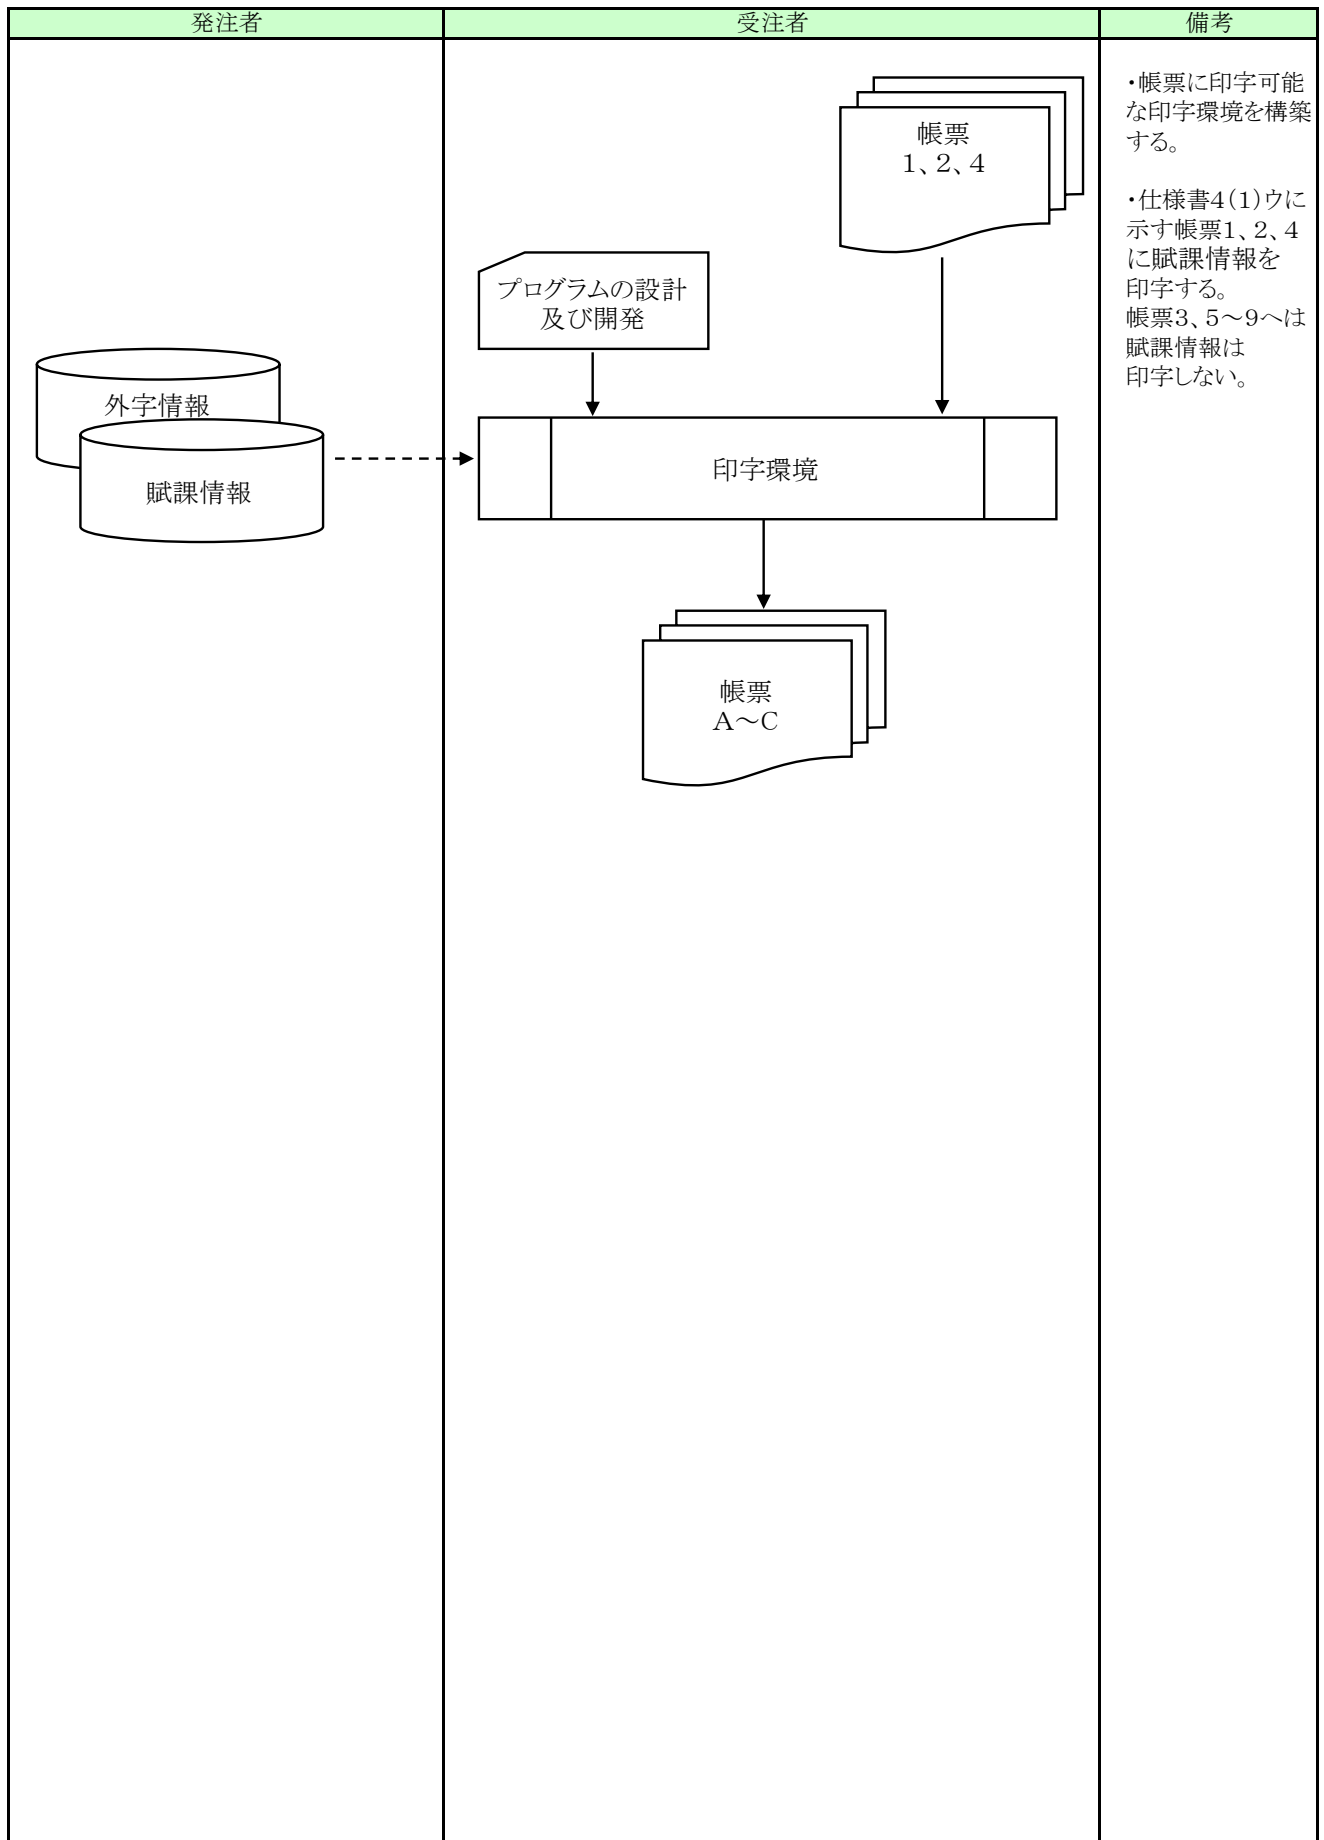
発注者

受注者

備考

帳票
1、2、4

・帳票に印字可能な印字環境を構築する。

・仕様書4(1)ウに示す帳票1、2、4に賦課情報を印字する。
帳票3、5～9へは賦課情報は印字しない。

プログラムの設計及び開発

外字情報

賦課情報

印字環境

帳票
A～C